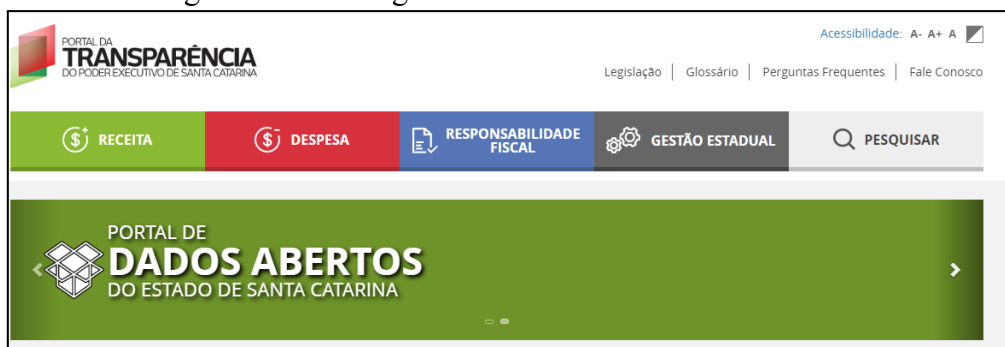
PORTAL DA
TRANSPARÊNCIA
DO PODER EXECUTIVO DE SANTA CATARINA

Acessibilidade: A- A+ A

Legislação | Glossário | Perguntas Frequentes | Fale Conosco

RECEITA
DESPESA
RESPONSABILIDADE FISCAL
GESTÃO ESTADUAL
PESQUISAR

PORTAL DE
DADOS ABERTOS
DO ESTADO DE SANTA CATARINA